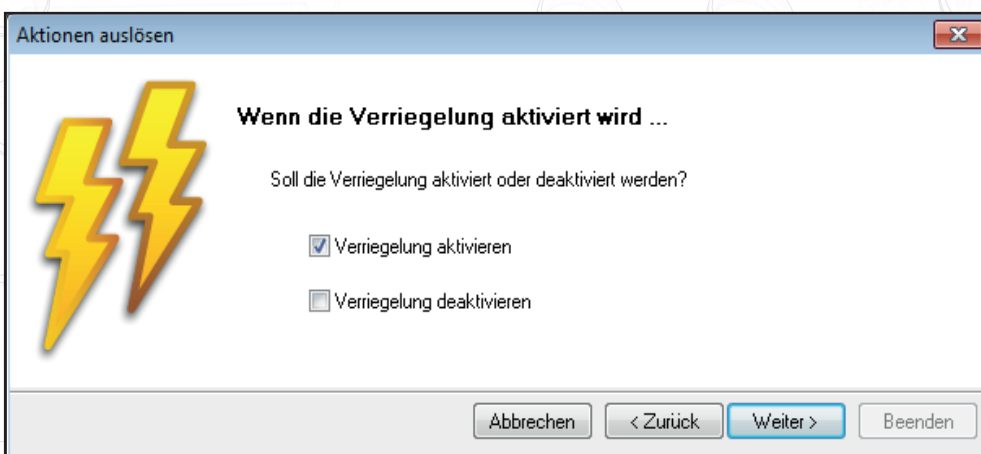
Aktionen auslösen

Wenn die Verriegelung aktiviert wird ...

Soll die Verriegelung aktiviert oder deaktiviert werden?

Verriegelung aktivieren

Verriegelung deaktivieren

Abbrechen
< Zurück
Weiter >
Beenden